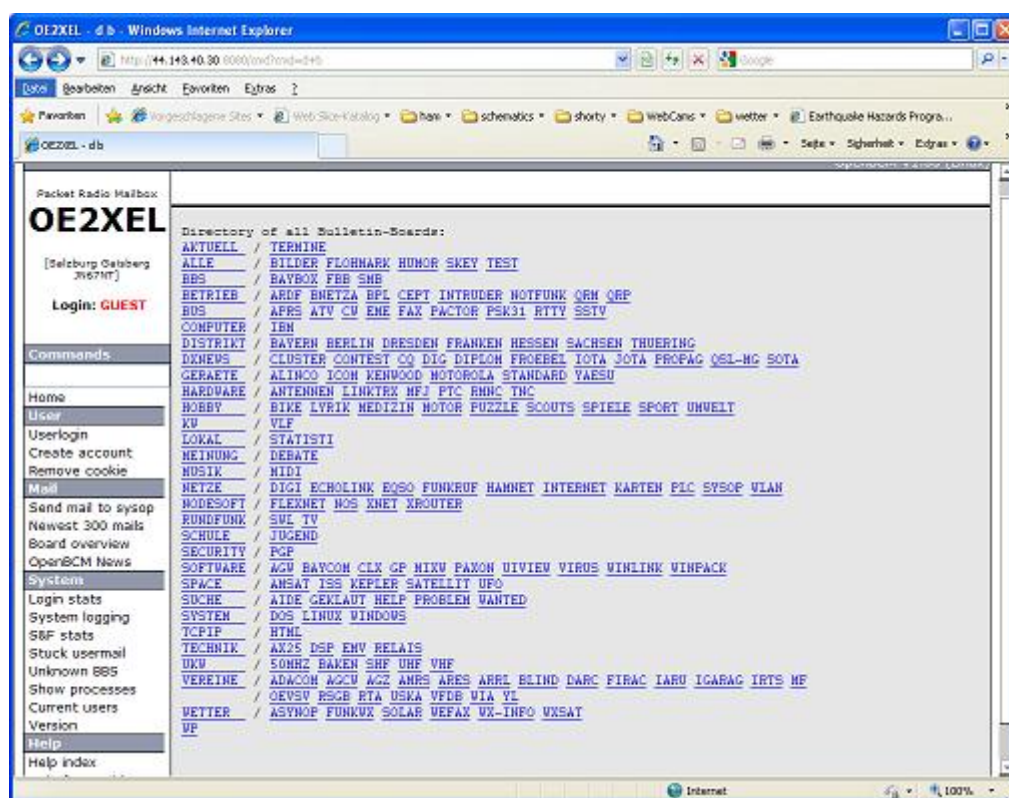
OE2XEL - db - Windows Internet Explorer

http://44.143.40.30 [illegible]

Datei Bearbeiten Ansicht Favoriten Extras ?

Favoriten Vorgeschlagene Sites Web Slice-Katalog ham schematics shorty WebCams wetter Earthquake Hazards Progra...

OE2XEL - db

Seite Sicherheit Extras

Packet Radio Mailbox

OE2XEL

[Salzburg Gaisberg JN67NT]

Login: GUEST

Commands

Home
User
Userlogin
Create account
Remove cookie
Mail
Send mail to sysop
Newest 300 mails
Board overview
OpenBCM News
System
Login stats
System logging
S&F stats
Stuck usermail
Unknown BBS
Show processes
Current users
Version
Help
Help index

Directory of all Bulletin-Boards:
AKTUELL / TERMINE
ALLE / BILDER FLOHMARK HUMOR SKEY TEST
BBS / BAYBOX FBB SNB
BETRIEB / ARDF BNETZA BPL CEPT INTRUDER NOTFUNK QRM QRP
BUS / APRS ATV CW ENE FAX PACTOR PSK31 RTTY SSTV
COMPUTER / IBN
DISTRIKT / BAYERN BERLIN DRESDEN FRANKEN HESSEN SACHSEN THUERING
DXNEWS / CLUSTER CONTEST CQ DIG DIPLOM FROEBEL IOTA JOTA PROPAG QSL-MG SOTA
GERAETE / ALINCO ICOM KENWOOD MOTOROLA STANDARD YAESU
HARDWARE / ANTENNEN LINKTRX MFJ PTC RMNC TNC
HOBBY / BIKE LYRIK MEDIZIN MOTOR PUZZLE SCOUTS SPIELE SPORT UMWELT
KW / VLF
LOKAL / STATISTI
MEINUNG / DEBATE
MUSIK / MIDI
NETZE / DIGI ECHOLINK EQSO FUNKRUF HAMNET INTERNET KARTEN PLC SYSOP WLAN
NODESOFT / FLEXNET NOS XNET XROUTER
RUNDFUNK / SWL TV
SCHULE / JUGEND
SECURITY / PGP
SOFTWARE / AGW BAYCOM CLX GP MIXW PAXON UIVIEW VIRUS WINLINK WINPACK
SPACE / AMSAT ISS KEPLER SATELLIT UFO
SUCHE / AIDE GEKLAUT HELP PROBLEM WANTED
SYSTEM / DOS LINUX WINDOWS
TCPIP / HTML
TECHNIK / AX25 DSP EMV RELAIS
UKW / 50MHZ BAKEN SHF UHF VHF
VEREINE / ADACOM AGCW AGZ AMRS ARES ARRL BLIND DARC FIRAC IARU IGARAG IRTS MF / OEVSV RSGB RTA USKA VFDB WIA YL
WETTER / ASYNOP FUNKWX SOLAR WEFAX WX-INFO WXSAT
WP

Internet 100%